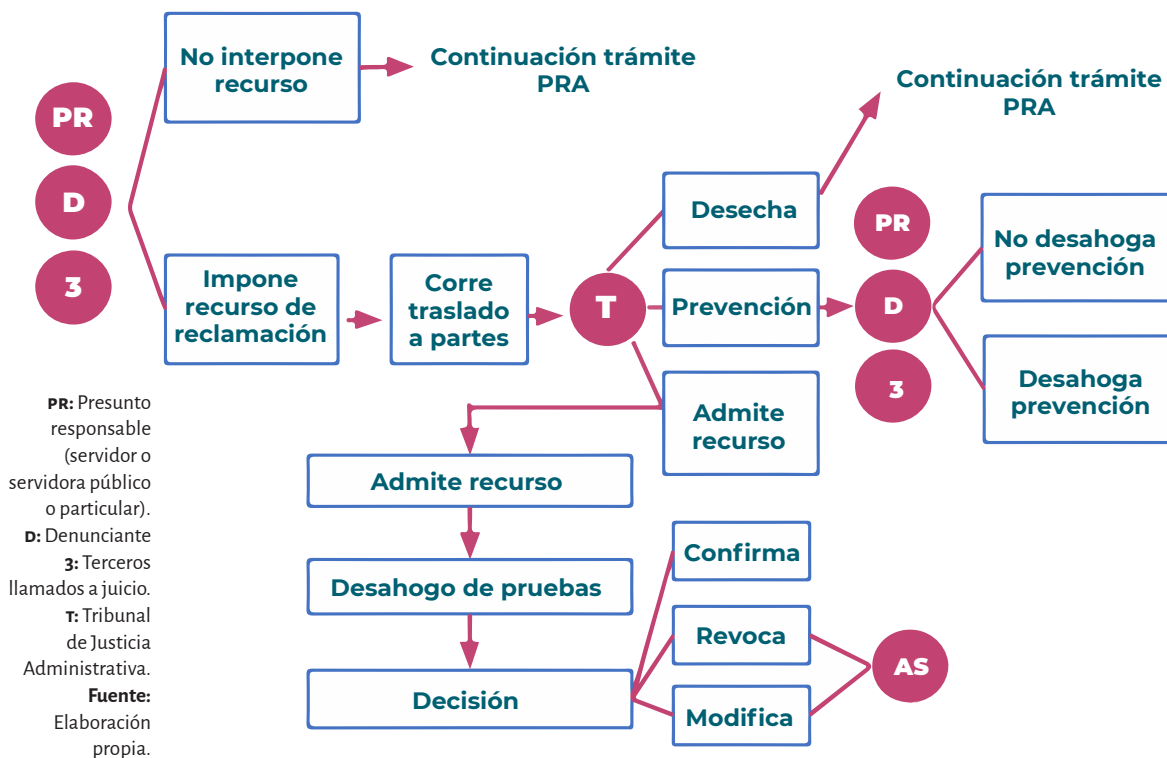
PR
D
3

No interpone recurso

Continuación trámite PRA

Impone recurso de reclamación

Corre traslado a partes

T

Desecha

Continuación trámite PRA

Prevención

Admite recurso

PR
D
3

No desahoga prevención

Desahoga prevención

Admite recurso

Desahogo de pruebas

Decisión

Confirma

Revoca

Modifica

AS

PR: Presunto responsable (servidor o servidora público o particular).
D: Denunciante
3: Terceros llamados a juicio.
T: Tribunal de Justicia Administrativa.
Fuente: Elaboración propia.